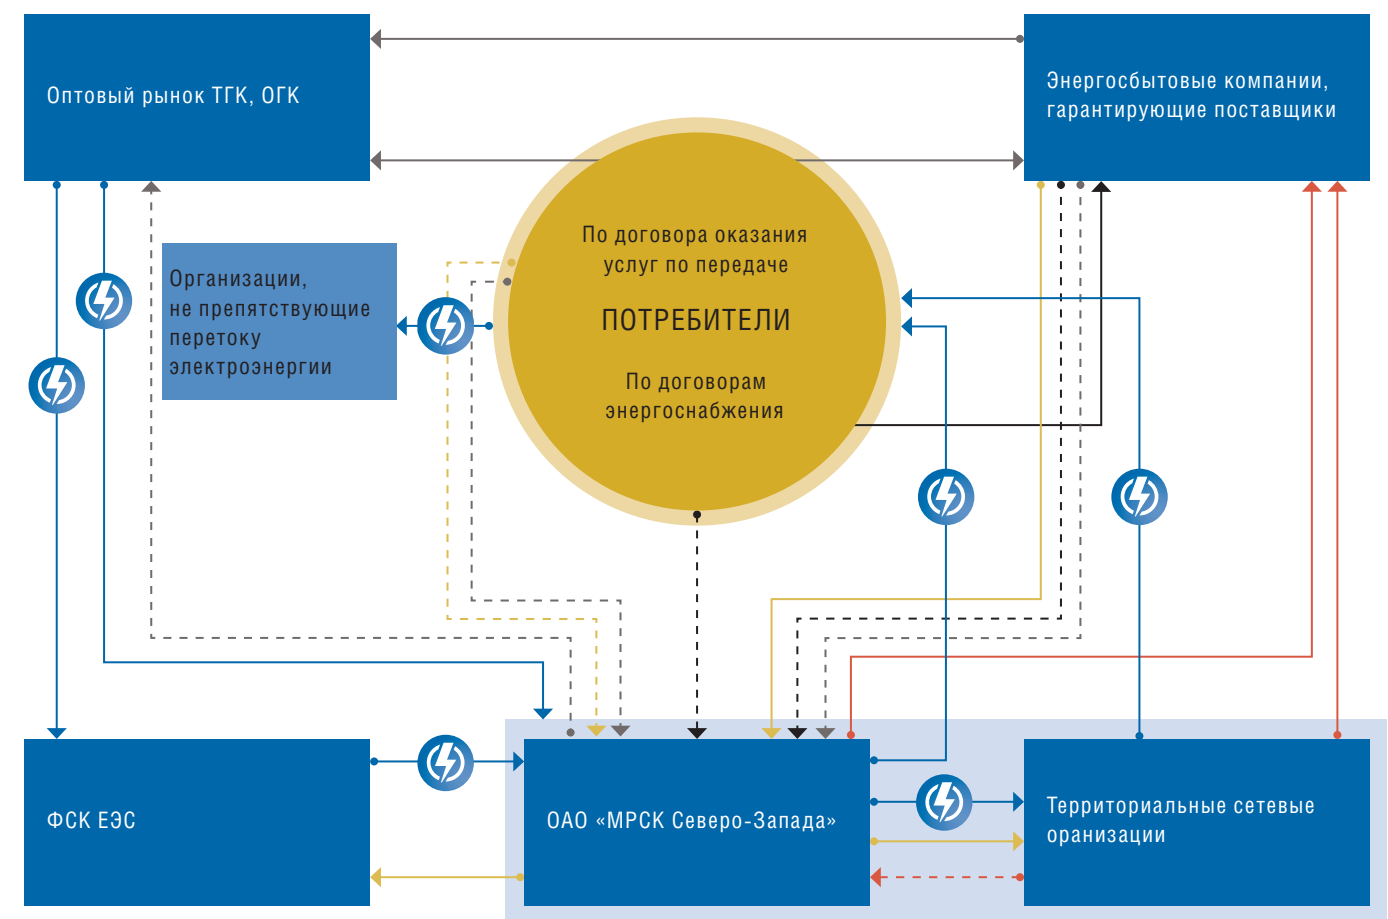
Оптовый рынок ТГК, ОГК

Энергосбытовые компании, гарантирующие поставщики

Организации, не препятствующие перетоку электроэнергии

По договора оказания услуг по передаче

ПОТРЕБИТЕЛИ

По договорам энергоснабжения

ФСК ЕЭС

ОАО «МРСК Северо-Запада»

Территориальные сетевые оранизации